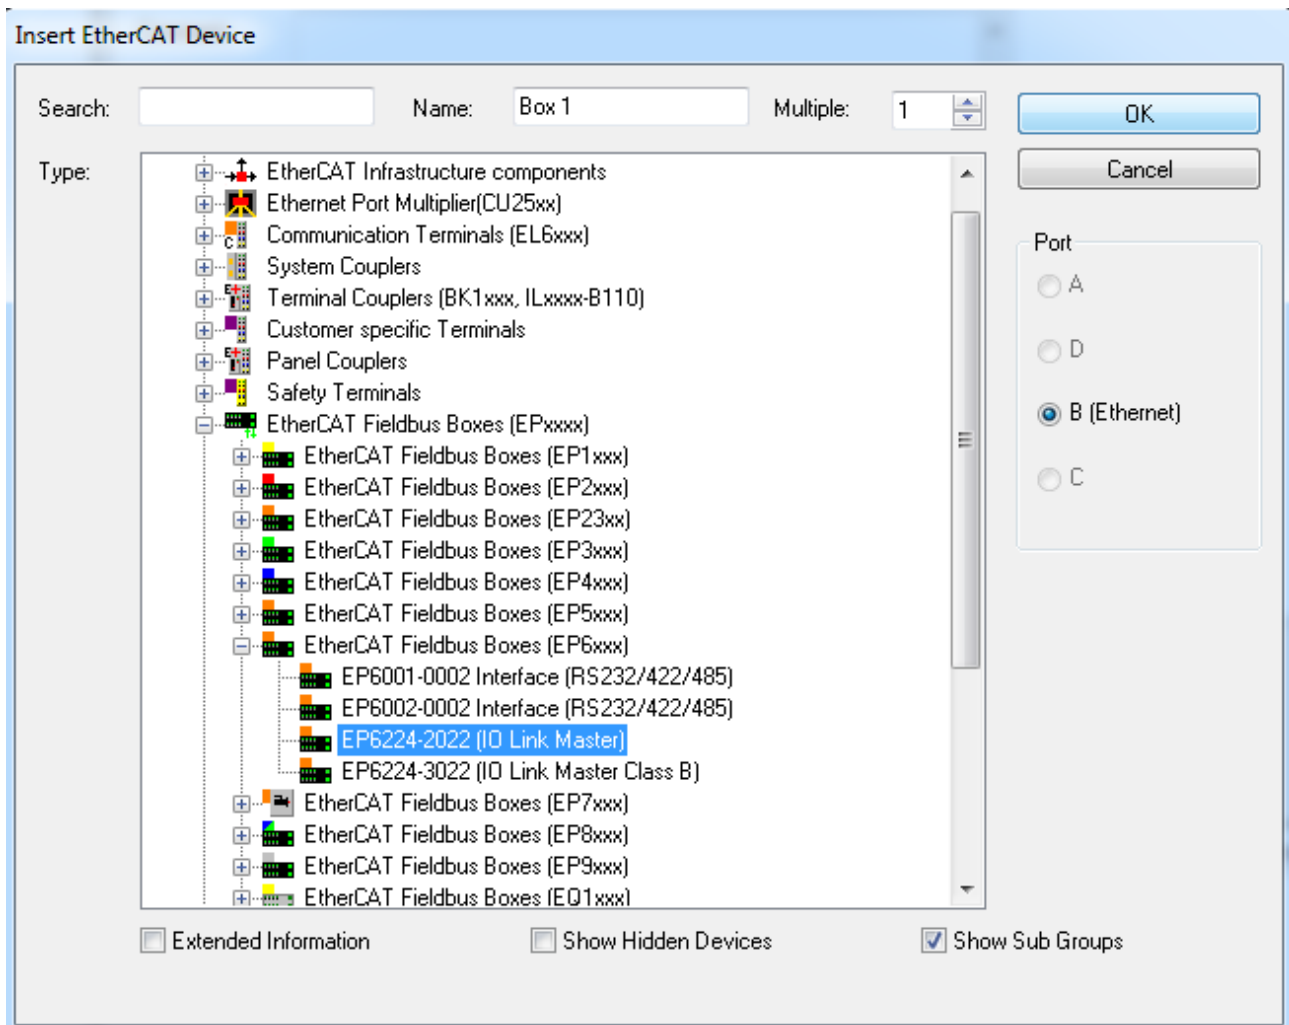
Insert EtherCAT Device

Search:

Name: Box 1

Multiple: 1

OK

Cancel

Type:

EtherCAT Infrastructure components
Ethernet Port Multiplier(CU25xx)
Communication Terminals (EL6xxx)
System Couplers
Terminal Couplers (BK1xxx, ILxxxx-B110)
Customer specific Terminals
Panel Couplers
Safety Terminals
EtherCAT Fieldbus Boxes (EPxxxx)
EtherCAT Fieldbus Boxes (EP1xxx)
EtherCAT Fieldbus Boxes (EP2xxx)
EtherCAT Fieldbus Boxes (EP23xx)
EtherCAT Fieldbus Boxes (EP3xxx)
EtherCAT Fieldbus Boxes (EP4xxx)
EtherCAT Fieldbus Boxes (EP5xxx)
EtherCAT Fieldbus Boxes (EP6xxx)
EP6001-0002 Interface (RS232/422/485)
EP6002-0002 Interface (RS232/422/485)
EP6224-2022 (IO Link Master)
EP6224-3022 (IO Link Master Class B)
EtherCAT Fieldbus Boxes (EP7xxx)
EtherCAT Fieldbus Boxes (EP8xxx)
EtherCAT Fieldbus Boxes (EP9xxx)
EtherCAT Fieldbus Boxes (EQ1xxx)

Port
A
D
B (Ethernet)
C

Extended Information
Show Hidden Devices
Show Sub Groups